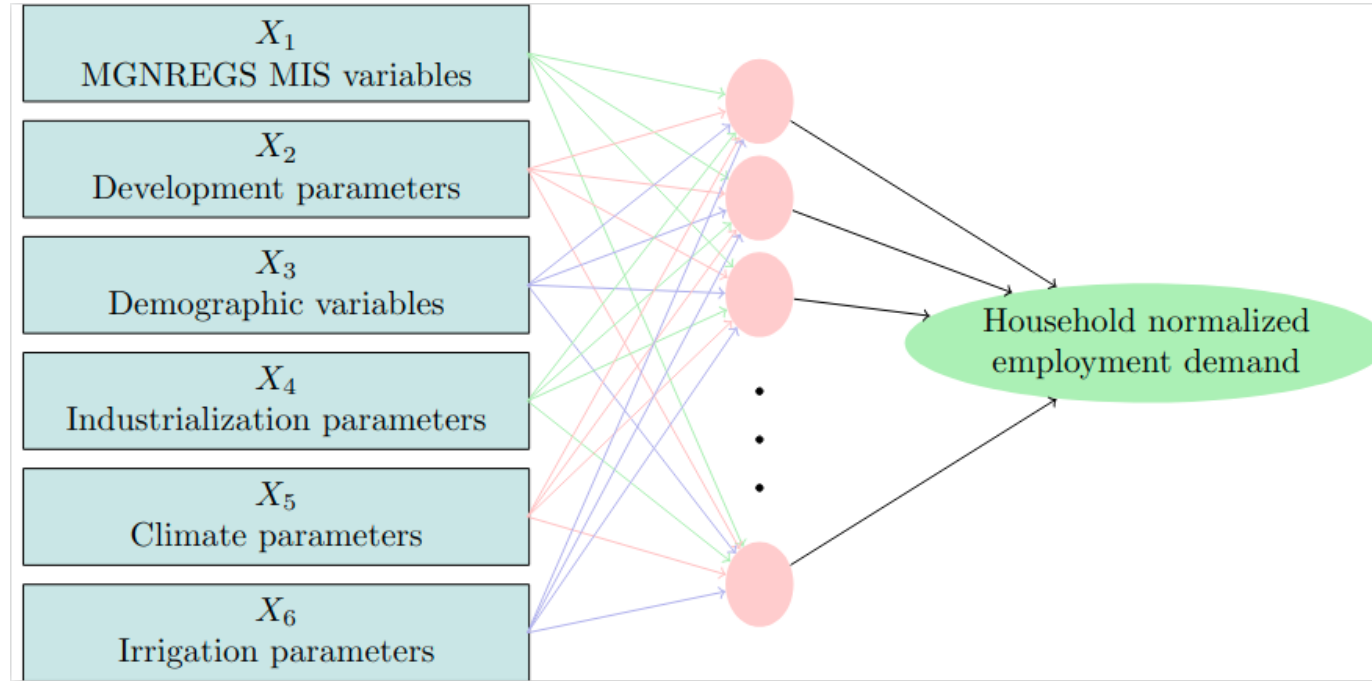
$X_1$
MGNREGS MIS variables

$X_2$
Development parameters

$X_3$
Demographic variables

$X_4$
Industrialization parameters

$X_5$
Climate parameters

$X_6$
Irrigation parameters

Household normalized employment demand